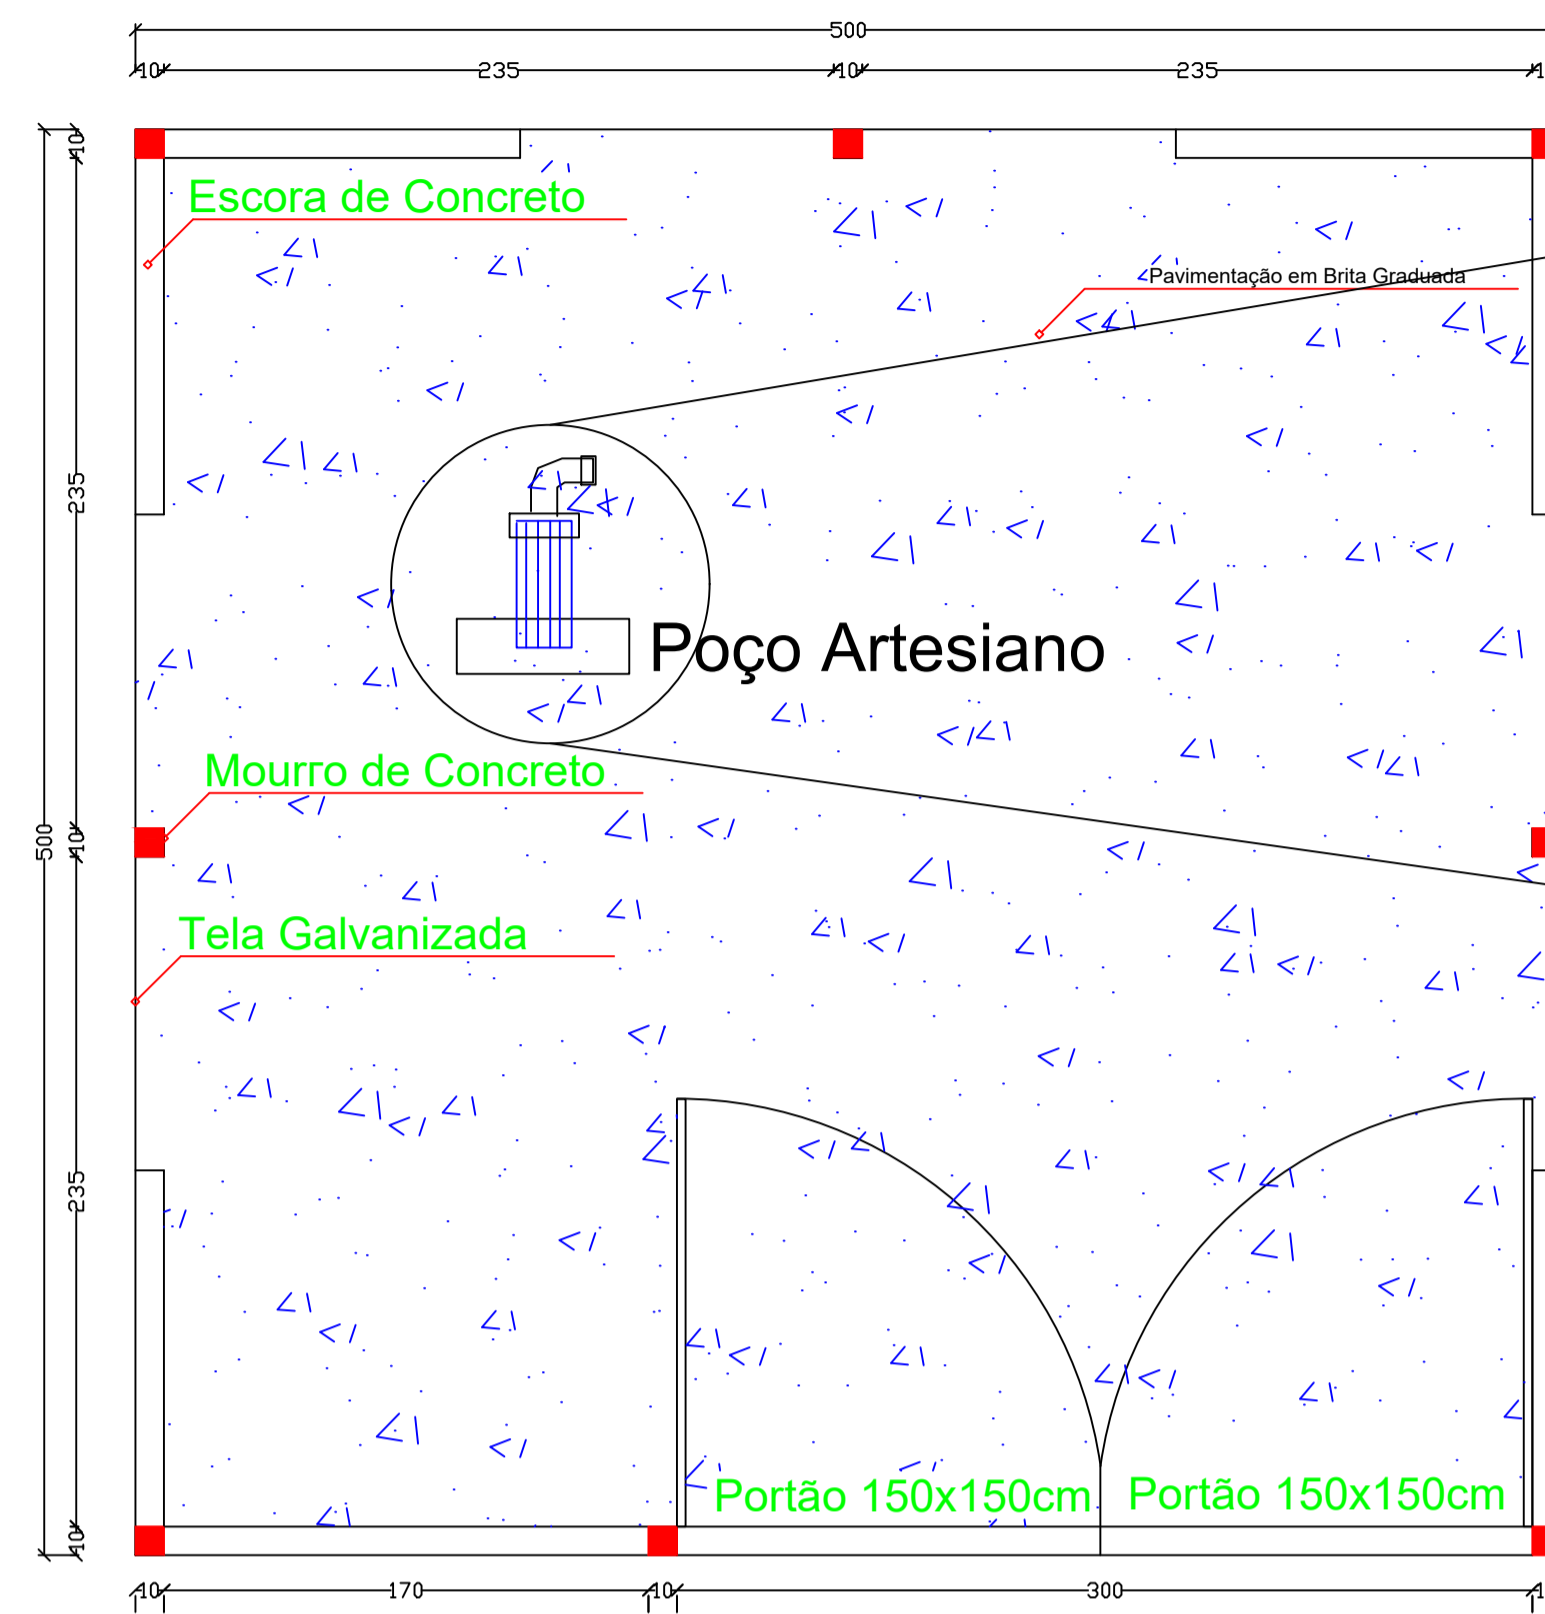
500

10 235 10 235 1

Escora de Concreto

Pavimentação em Brita Graduada

Poço Artesiano

Mourro de Concreto

Tela Galvanizada

Portão 150x150cm

Portão 150x150cm

10 235 10 235 10

500

10 170 10 300 1